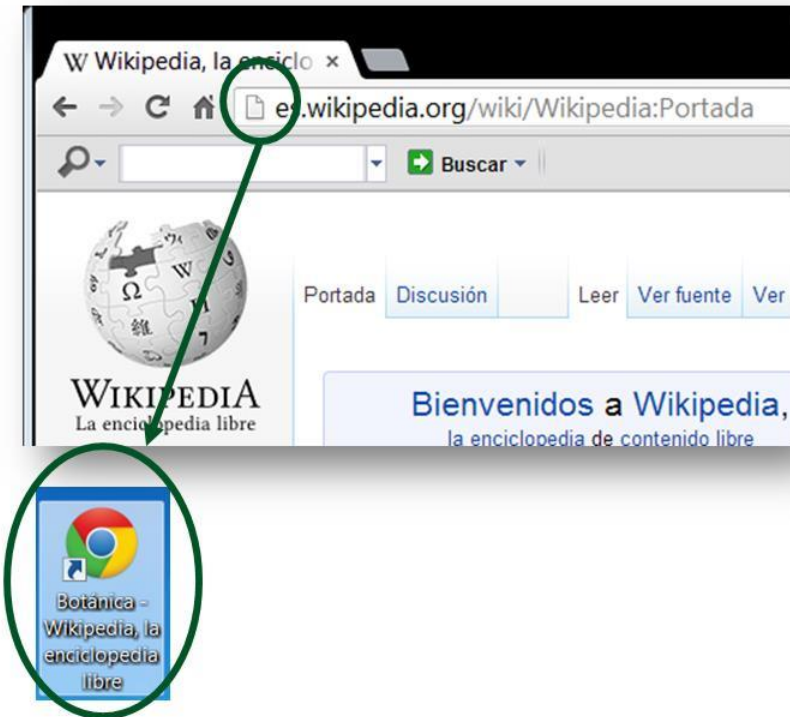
W Wikipedia, la enciclo ×

es.wikipedia.org/wiki/Wikipedia:Portada

Buscar

Portada Discusión Leer Ver fuente Ver

WIKIPEDIA
La enciclopedia libre

Bienvenidos a Wikipedia,
la enciclopedia de contenido libre

Botánica - Wikipedia, la enciclopedia libre